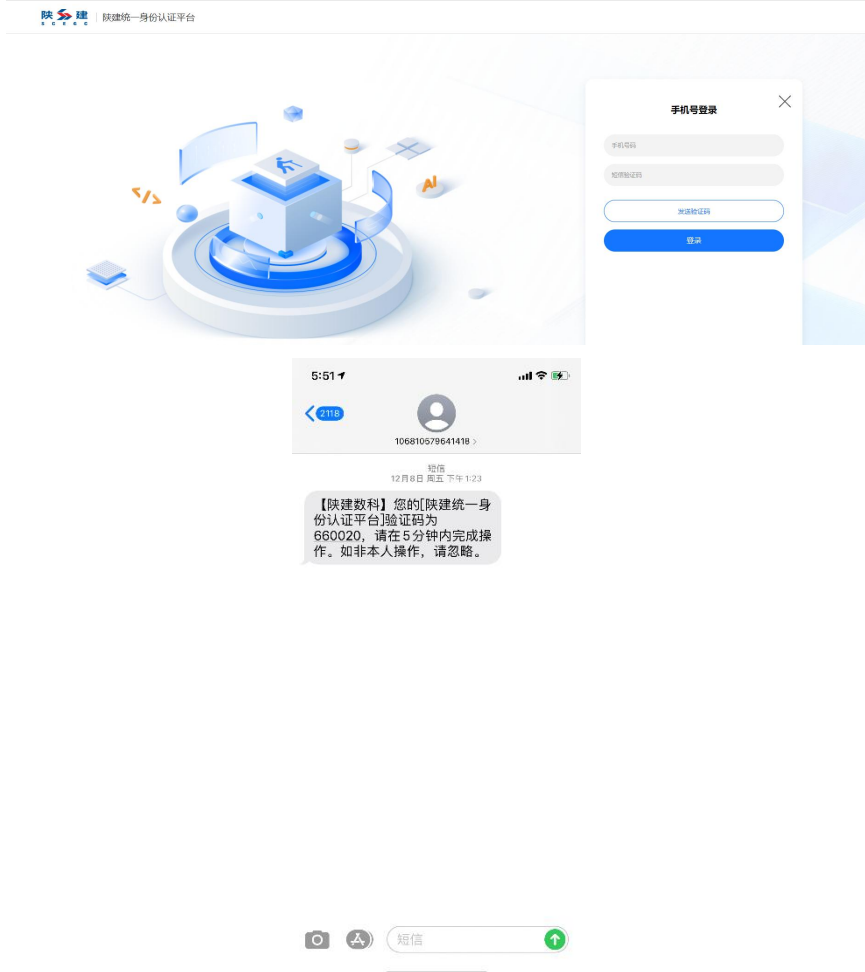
陕建 S C E G C | 陕建统一身份认证平台

</>

AI

手机号登录

手机号码

短信验证码

发送验证码

登录

5:51

2118

106810579641418 >

短信
12月8日 周五 下午1:23

【陕建数科】您的[陕建统一身份认证平台]验证码为660020，请在5分钟内完成操作。如非本人操作，请忽略。

短信